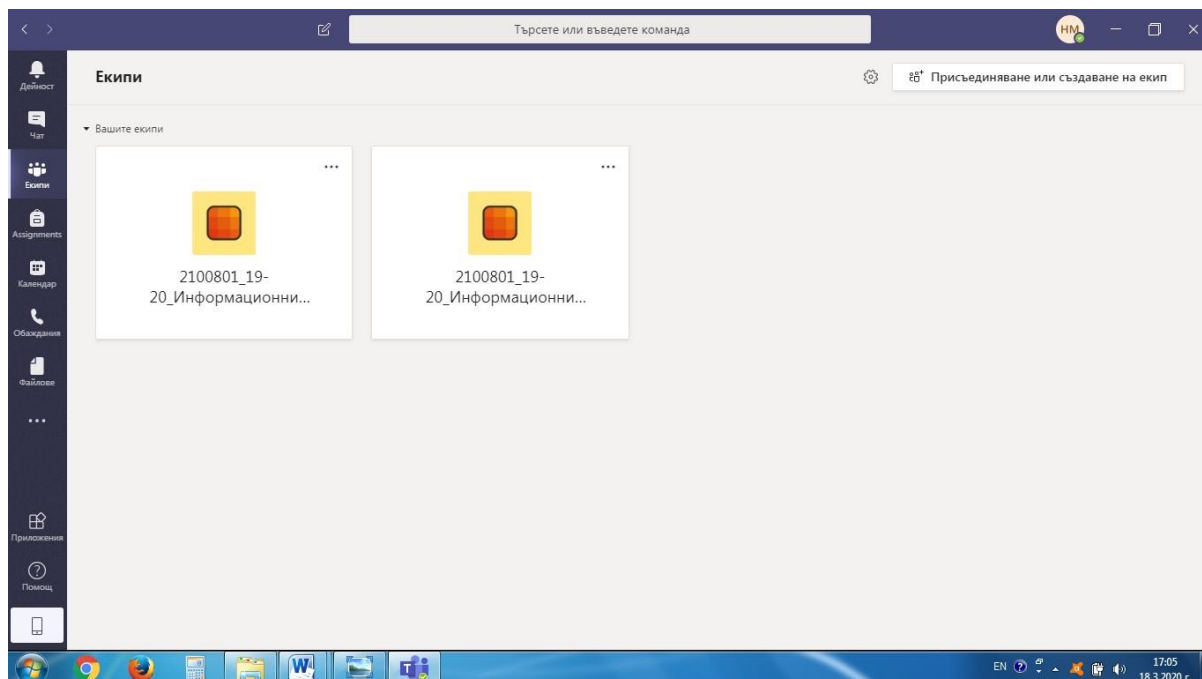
Търсете или въведете команда

HM

Дейност
Чат
Екипи
Assignments
Календар
Обаждания
Файлове
...
Приложения
Помощ

Екипи

Присъединяване или създаване на екип

Вашите екипи

...
2100801_19-20_Информационни...

...
2100801_19-20_Информационни...

EN
17:05
18.3.2020 г.